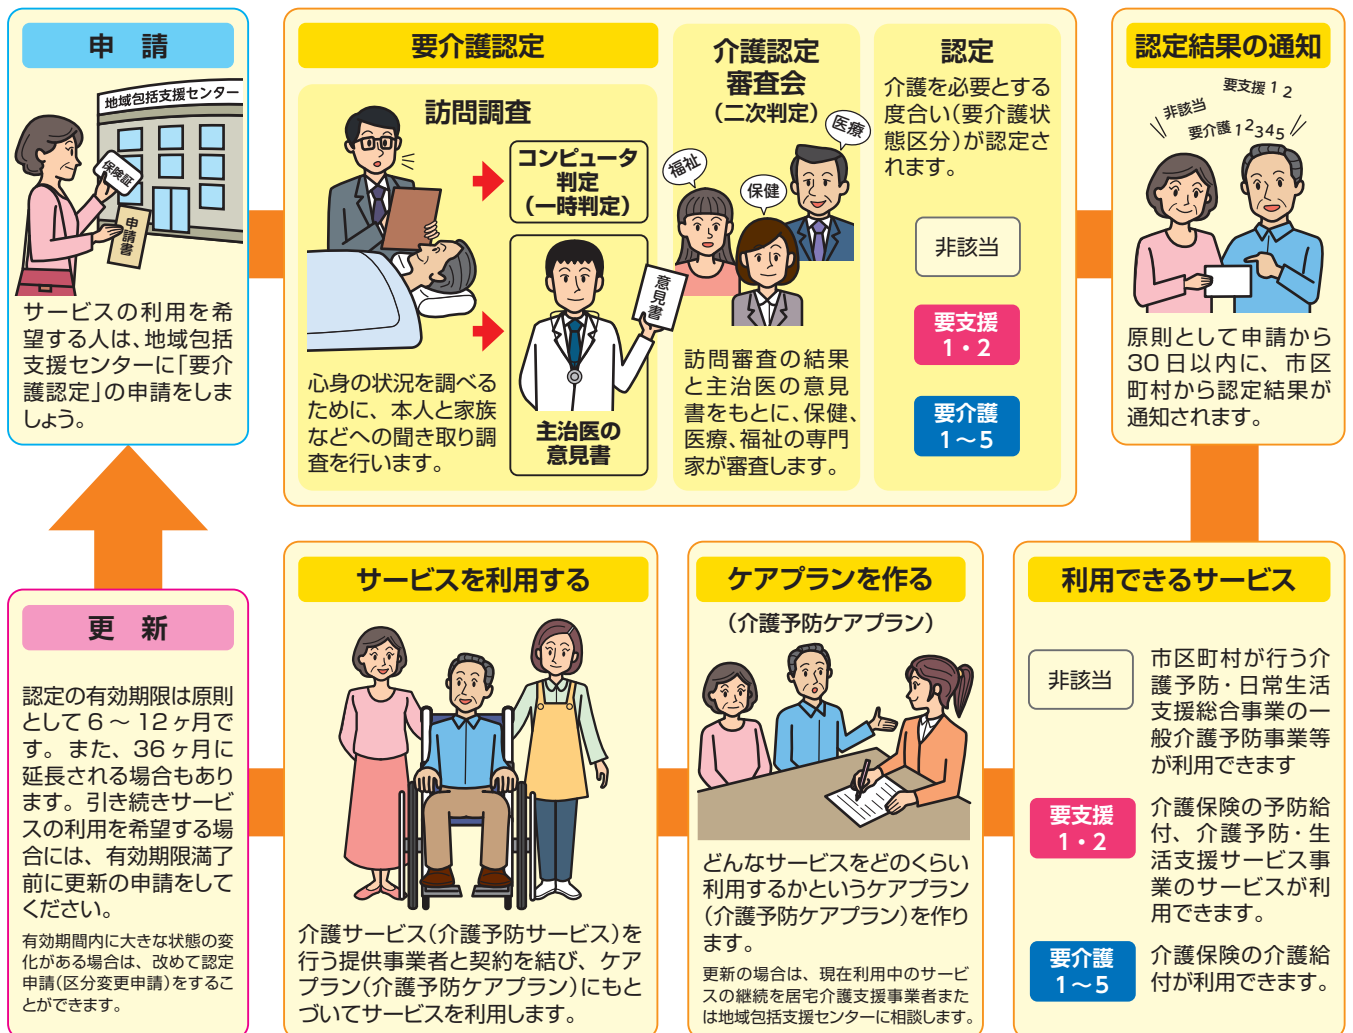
申　請

地域包括支援センター

保険証

申請書

サービスの利用を希望する人は、地域包括支援センターに「要介護認定」の申請をしましょう。

要介護認定

訪問調査

コンピュータ判定（一時判定）

主治医の意見書

意見書

心身の状況を調べるために、本人と家族などへの聞き取り調査を行います。

介護認定審査会（二次判定）

医療

福祉

保健

訪問審査の結果と主治医の意見書をもとに、保健、医療、福祉の専門家が審査します。

認定

介護を必要とする度合い（要介護状態区分）が認定されます。

非該当

要支援 1・2

要介護 1～5

認定結果の通知

要支援 1 2

非該当

要介護 12345

原則として申請から30日以内に、市区町村から認定結果が通知されます。

更　新

認定の有効期限は原則として6～12ヶ月です。また、36ヶ月に延長される場合もあります。引き続きサービスの利用を希望する場合には、有効期限満了前に更新の申請をしてください。

有効期間内に大きな状態の変化がある場合は、改めて認定申請(区分変更申請)をすることができます。

サービスを利用する

介護サービス（介護予防サービス）を行う提供事業者と契約を結び、ケアプラン（介護予防ケアプラン）にもとづいてサービスを利用します。

ケアプランを作る

（介護予防ケアプラン）

どんなサービスをどのくらい利用するかというケアプラン（介護予防ケアプラン）を作ります。

更新の場合は、現在利用中のサービスの継続を居宅介護支援事業者または地域包括支援センターに相談します。

利用できるサービス

非該当

市区町村が行う介護予防・日常生活支援総合事業の一般介護予防事業等が利用できます

要支援 1・2

介護保険の予防給付、介護予防・生活支援サービス事業のサービスが利用できます。

要介護 1～5

介護保険の介護給付が利用できます。